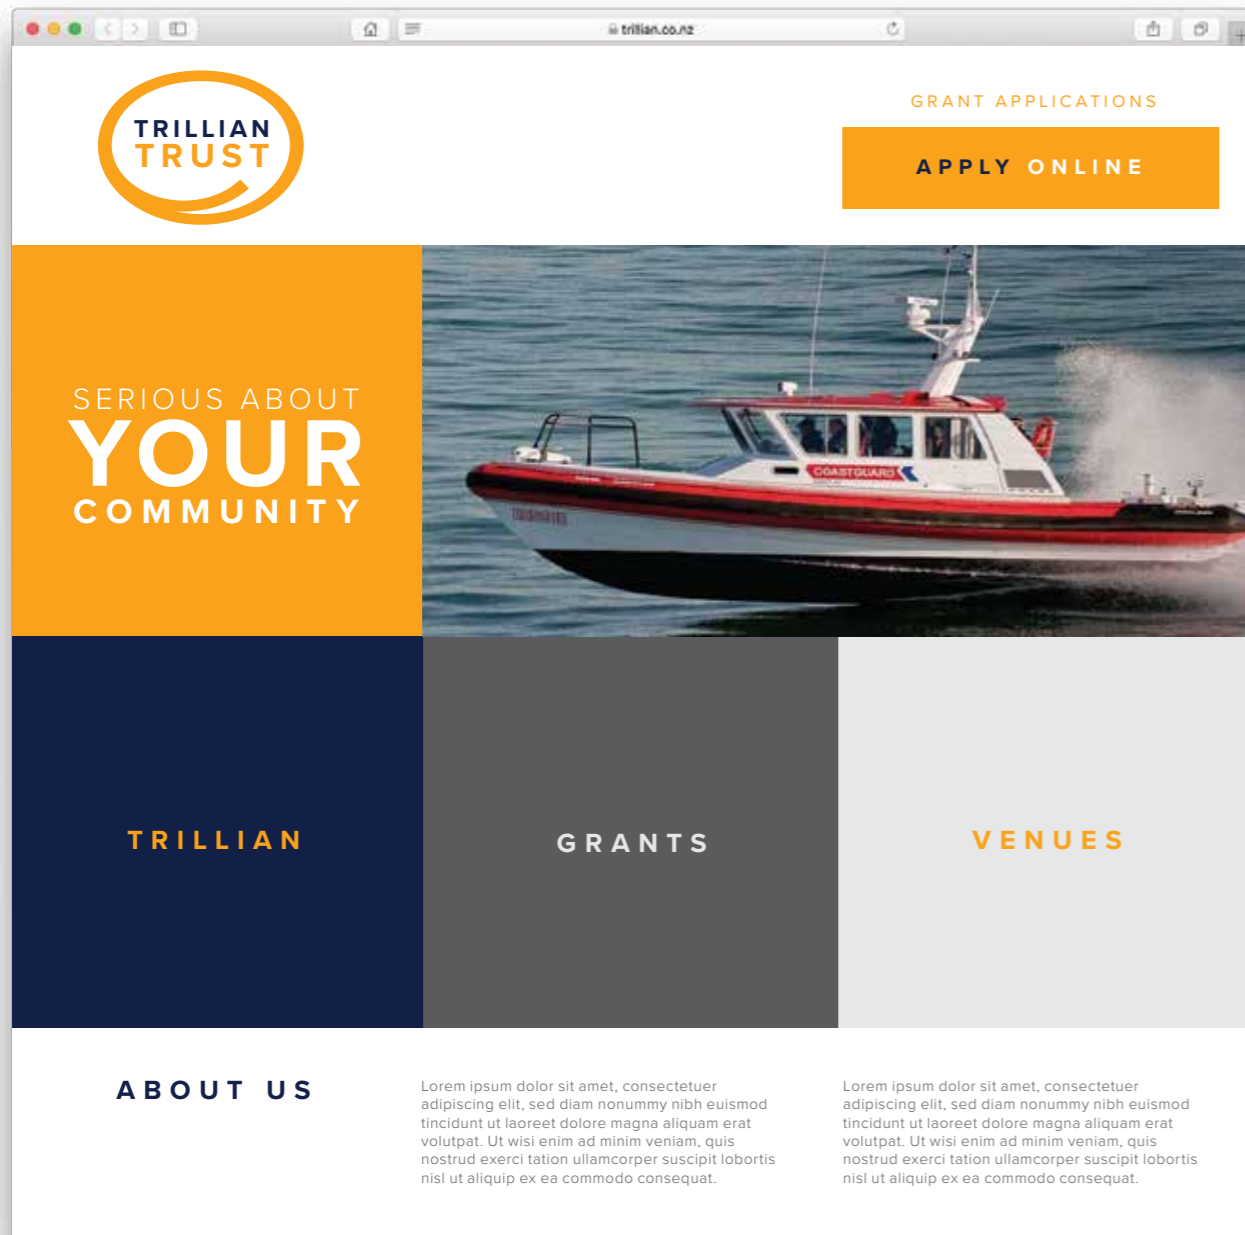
trillian.co.nz

TRILLIAN TRUST

GRANT APPLICATIONS

APPLY ONLINE

SERIOUS ABOUT YOUR COMMUNITY

COASTGUARD

TRILLIAN

GRANTS

VENUES

ABOUT US

Lorem ipsum dolor sit amet, consectetuer adipiscing elit, sed diam nonummy nibh euismod tincidunt ut laoreet dolore magna aliquam erat volutpat. Ut wisi enim ad minim veniam, quis nostrud exerci tation ullamcorper suscipit lobortis nisl ut aliquip ex ea commodo consequat.

Lorem ipsum dolor sit amet, consectetuer adipiscing elit, sed diam nonummy nibh euismod tincidunt ut laoreet dolore magna aliquam erat volutpat. Ut wisi enim ad minim veniam, quis nostrud exerci tation ullamcorper suscipit lobortis nisl ut aliquip ex ea commodo consequat.